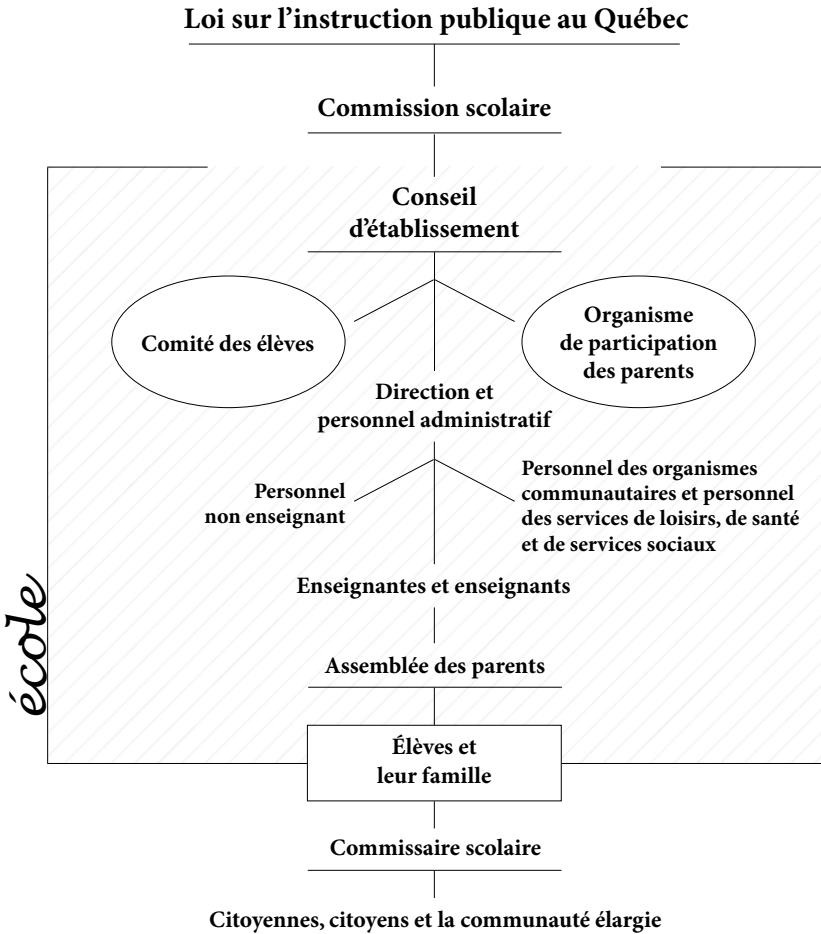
Loi sur l'instruction publique au Québec

Commission scolaire

Conseil d'établissement

Comité des élèves

Organisme de participation des parents

Direction et personnel administratif

Personnel non enseignant

Personnel des organismes communautaires et personnel des services de loisirs, de santé et de services sociaux

Enseignantes et enseignants

Assemblée des parents

école

Élèves et leur famille

Commissaire scolaire

Citoyennes, citoyens et la communauté élargie